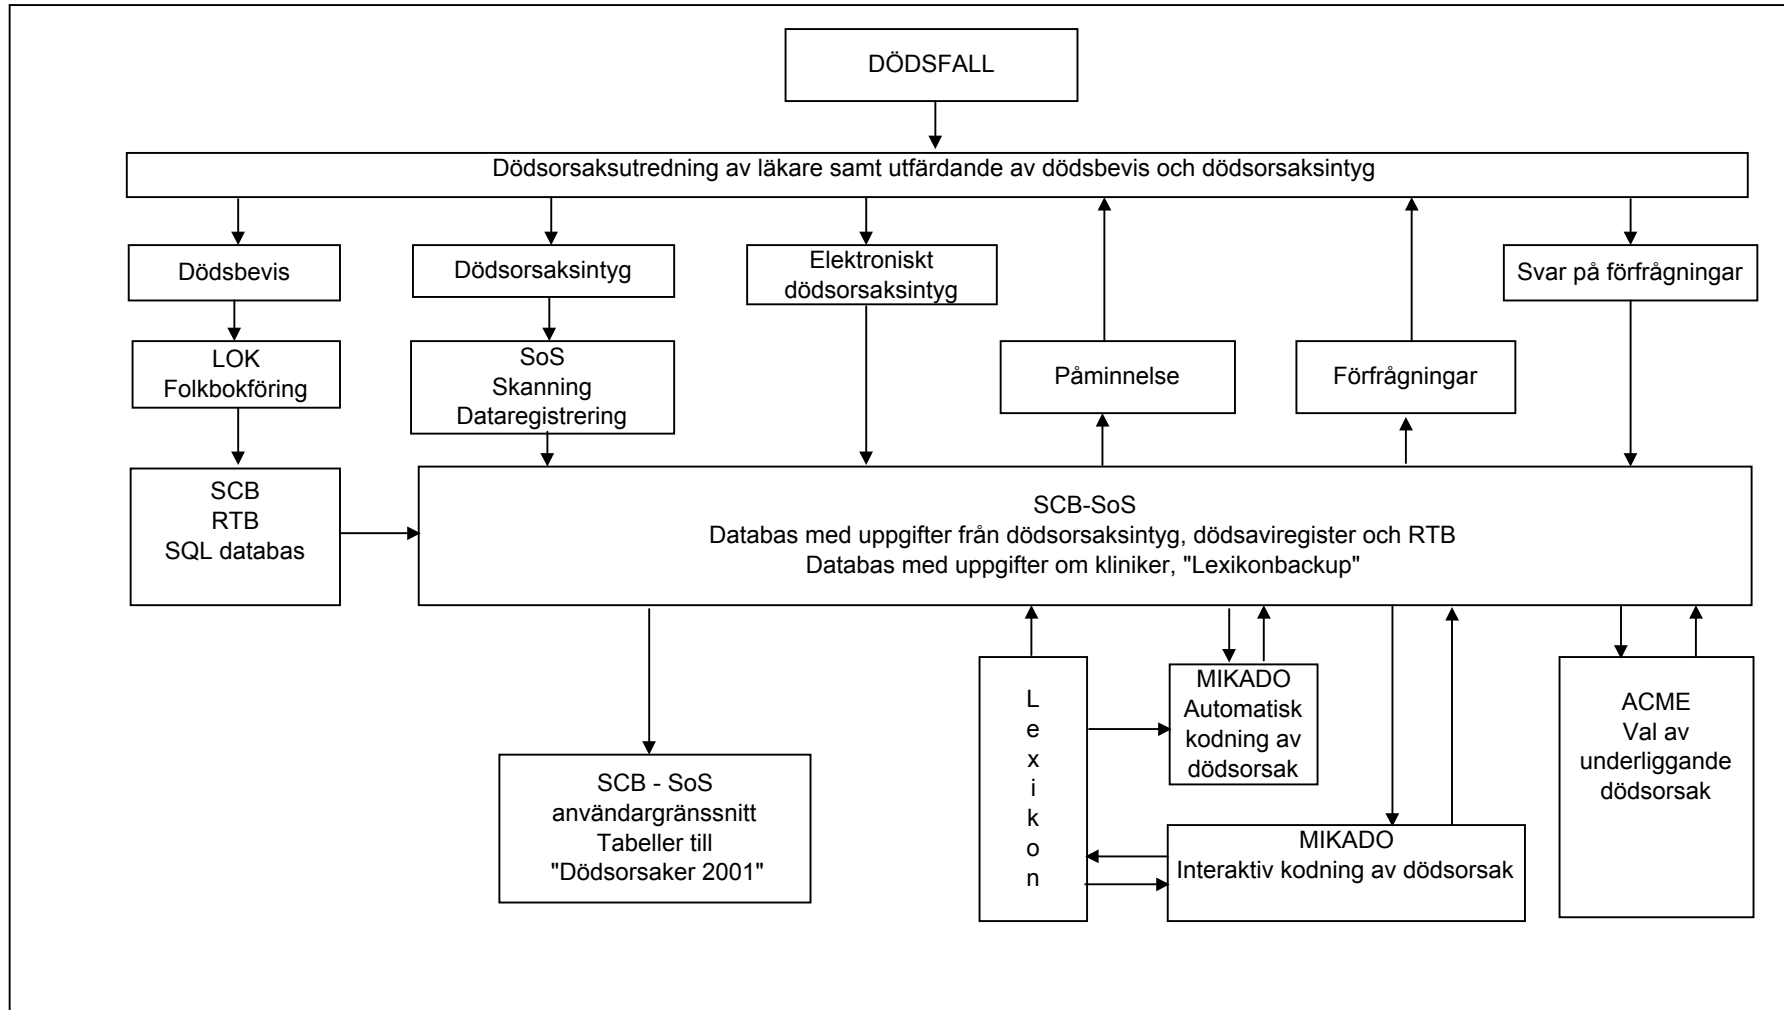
DÖDSFALL

Dödsorsaksutredning av läkare samt utfärdande av dödsbevis och dödsorsaksintyg

Dödsbevis

Dödsorsaksintyg

Elektroniskt dödsorsaksintyg

Svar på förfrågningar

LOK
Folkbokföring

SoS
Skanning
Dataregistrering

Påminnelse

Förfrågningar

SCB
RTB
SQL databas

SCB-SoS
Databas med uppgifter från dödsorsaksintyg, dödsaviregister och RTB
Databas med uppgifter om kliniker, "Lexikonbackup"

L
e
x
i
k
o
n

MIKADO
Automatisk kodning av dödsorsak

ACME
Val av underliggande dödsorsak

SCB - SoS
användargränssnitt
Tabeller till
"Dödsorsaker 2001"

MIKADO
Interaktiv kodning av dödsorsak